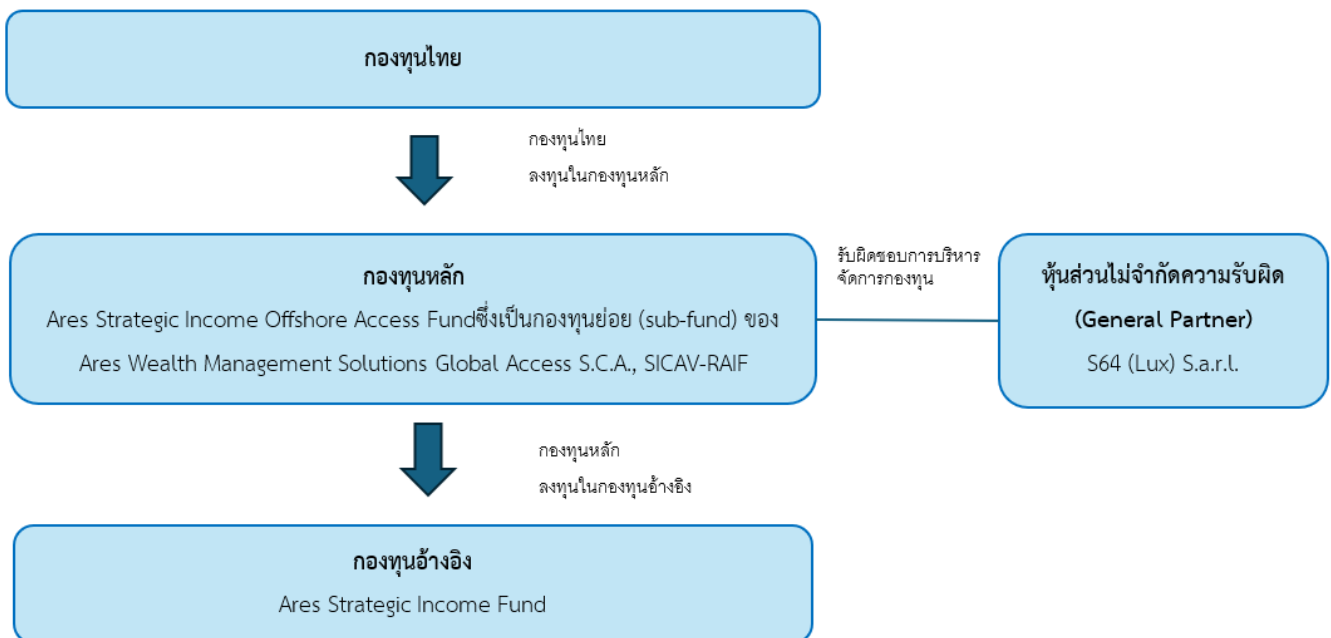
กองทุนไทย

กองทุนไทย
ลงทุนในกองทุนหลัก

กองทุนหลัก
Ares Strategic Income Offshore Access Fundซึ่งเป็นกองทุนย่อย (sub-fund) ของ
Ares Wealth Management Solutions Global Access S.C.A., SICAV-RAIF

รับผิดชอบการบริหาร
จัดการกองทุน

หุ้นส่วนไม่จำกัดความรับผิด
(General Partner)
S64 (Lux) S.a.r.l.

กองทุนหลัก
ลงทุนในกองทุนอ้างอิง

กองทุนอ้างอิง
Ares Strategic Income Fund